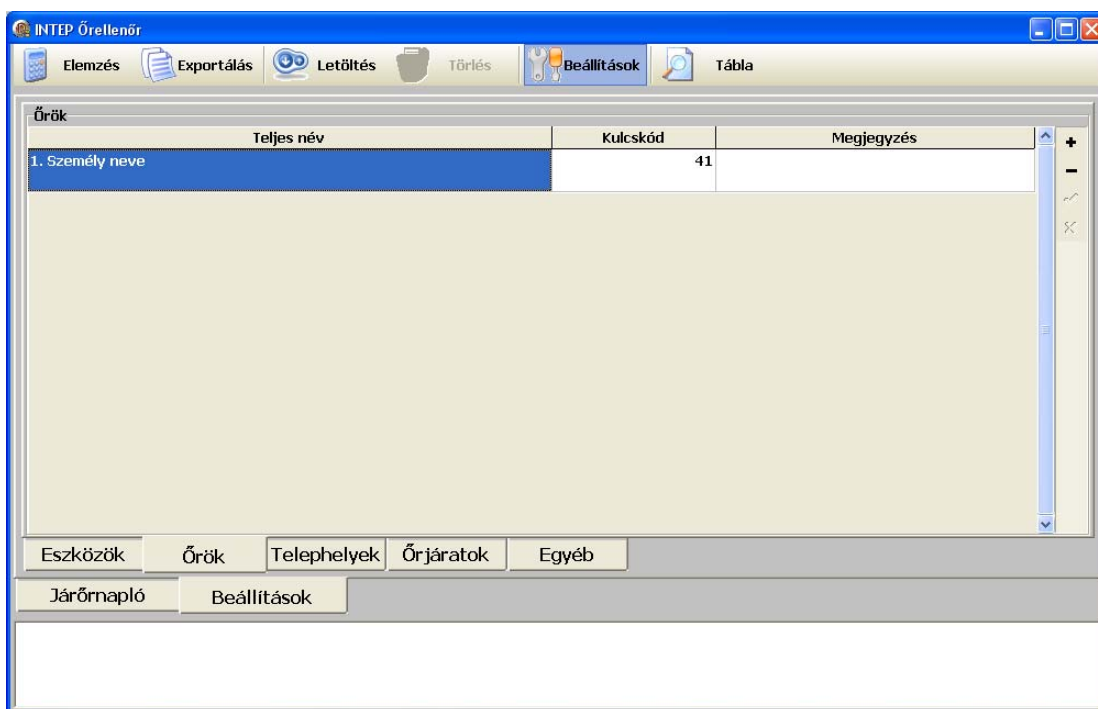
INTEP Őrellenőr

Elemzés Exportálás Letöltés Törlés Beállítások Tábla

Őrök

| Teljes név | Kulcskód | Megjegyzés |
|---|---|---|
| 1. Személy neve | 41 | |

+
−

Eszközök Őrök Telephelyek Őrjáratok Egyéb

Járőrnapló Beállítások